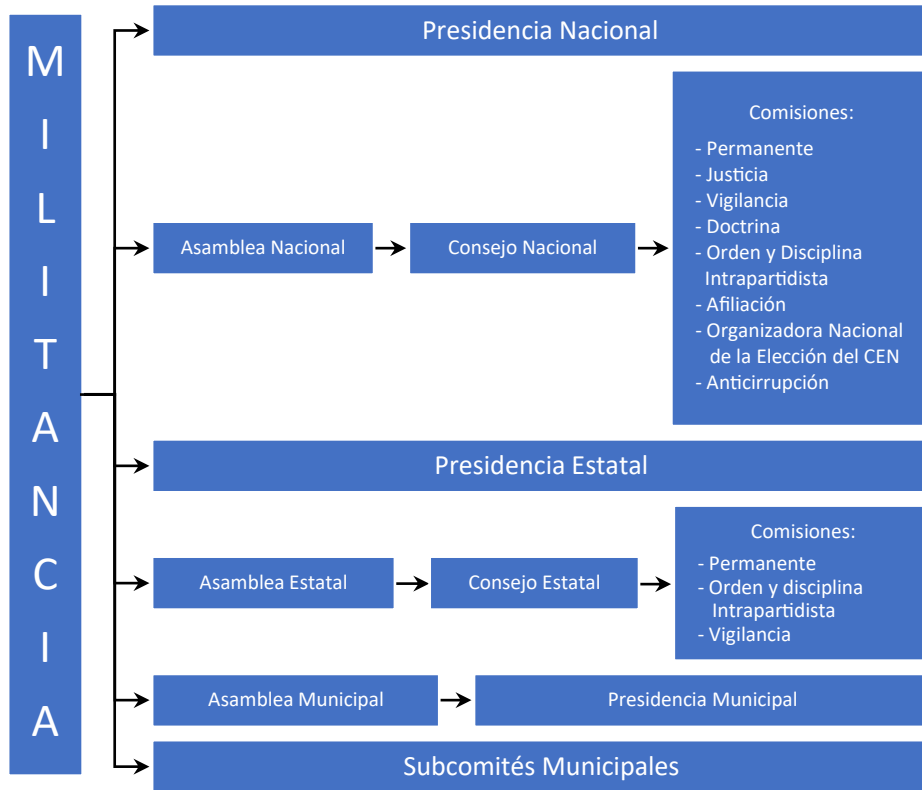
M
I
L
I
T
A
N
C
I
A

Presidencia Nacional

Asamblea Nacional

Consejo Nacional

Comisiones:
- Permanente
- Justicia
- Vigilancia
- Doctrina
- Orden y Disciplina Intrapartidista
- Afiliación
- Organizadora Nacional de la Elección del CEN
- Anticirrupción

Presidencia Estatal

Asamblea Estatal

Consejo Estatal

Comisiones:
- Permanente
- Orden y disciplina Intrapartidista
- Vigilancia

Asamblea Municipal

Presidencia Municipal

Subcomités Municipales